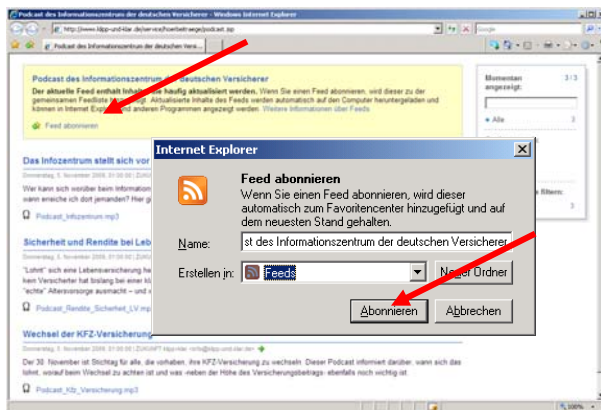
Podcast des Informationszentrum der deutschen Versicherer - Windows Internet Explorer

http://www.klipp-und-klar.de/service/hoerbeitraege/podcast.asp

Google

Podcast des Informationszentrum der deutschen Versi...

Podcast des Informationszentrum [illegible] deutschen Versicherer

Der aktuelle Feed enthält Inhalte, die häufig aktualisiert werden. Wenn Sie einen Feed abonnieren, wird dieser zu der gemeinsamen Feedliste hinzugefügt. Aktualisierte Inhalte des Feeds werden automatisch auf den Computer heruntergeladen und können in Internet Explorer und anderen Programmen angezeigt werden. Weitere Informationen über Feeds

Feed abonnieren

Momentan angezeigt:

3 / 3

• Alle

3

Das Infozentrum stellt sich vor

Donnerstag, 5. November 2009, 01:00:00 | ZUKUNFT

Wer kann sich worüber beim Information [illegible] wann erreiche ich dort jemanden? Hier g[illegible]

Podcast_Infozentrum.mp3

Sicherheit und Rendite bei Leb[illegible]

Donnerstag, 5. November 2009, 01:00:00 | ZUKUNFT

"Lohnt" sich eine Lebensversicherung he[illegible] kein Versicherter hat bislang bei einer kl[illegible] "echte" Altersvorsorge ausmacht – und v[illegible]

Podcast_Rendite_Sicherheit_LV.mp3

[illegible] filtern:

Wechsel der KFZ-Versicherung

Donnerstag, 5. November 2009, 01:00:00 | ZUKUNFT klipp-klar <info@klipp-und-klar.de>

Der 30. November ist Stichtag für alle, die vorhaben, ihre KFZ-Versicherung zu wechseln. Dieser Podcast informiert darüber, wann sich das lohnt, worauf beim Wechsel zu achten ist und was »neben der Höhe des Versicherungsbeitrags« ebenfalls noch wichtig ist.

Podcast_Kfz_Versicherung.mp3

Internet Explorer

Feed abonnieren

Wenn Sie einen Feed abonnieren, wird dieser automatisch zum Favoritencenter hinzugefügt und auf dem neuesten Stand gehalten.

Name: st des Informationszentrum der deutschen Versicherer

Erstellen in: Feeds

Neuer Ordner

Abonnieren

Abbrechen

100%